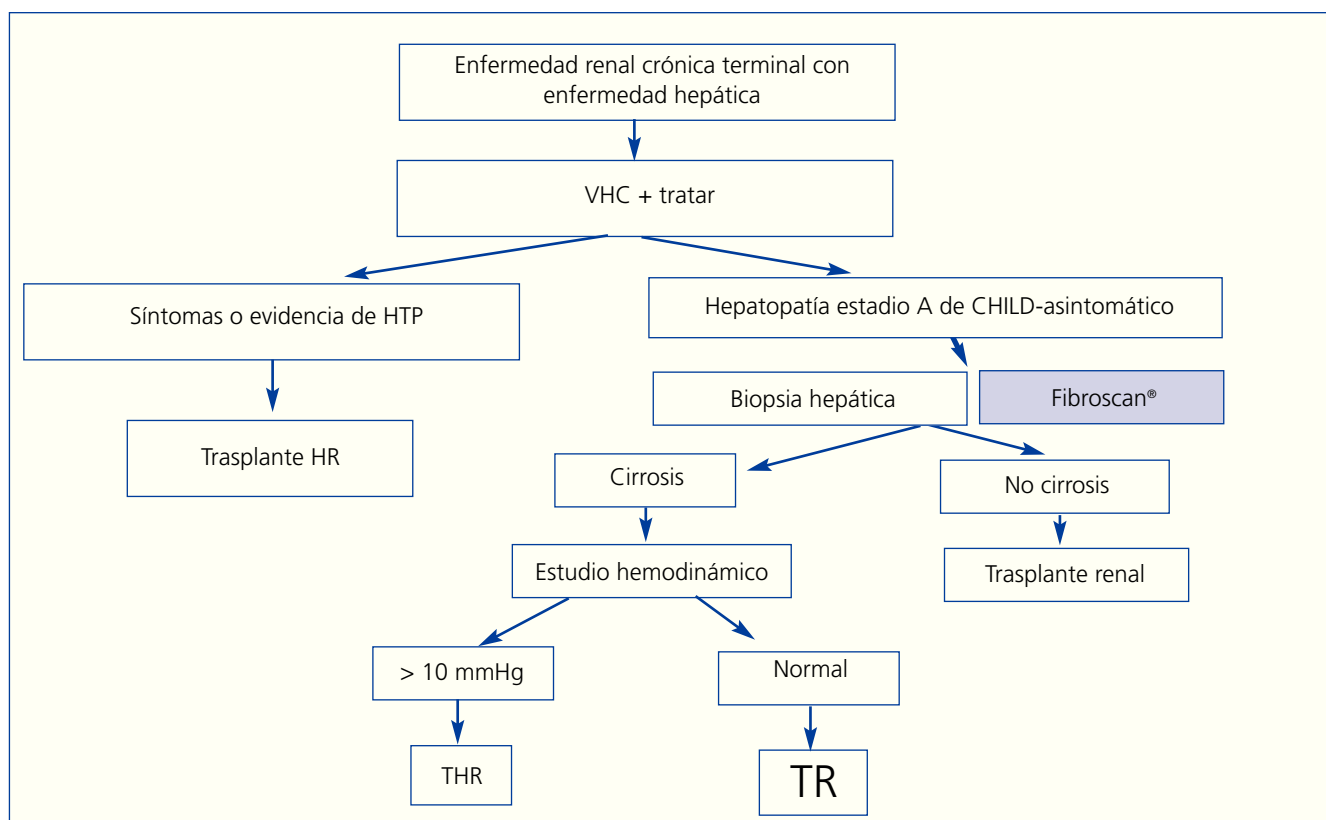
Enfermedad renal crónica terminal con enfermedad hepática

VHC + tratar

Síntomas o evidencia de HTP

Hepatopatía estadio A de CHILD-asintomático

Trasplante HR

Biopsia hepática

Fibroscan®

Cirrosis

No cirrosis

Estudio hemodinámico

Trasplante renal

> 10 mmHg

Normal

THR

TR